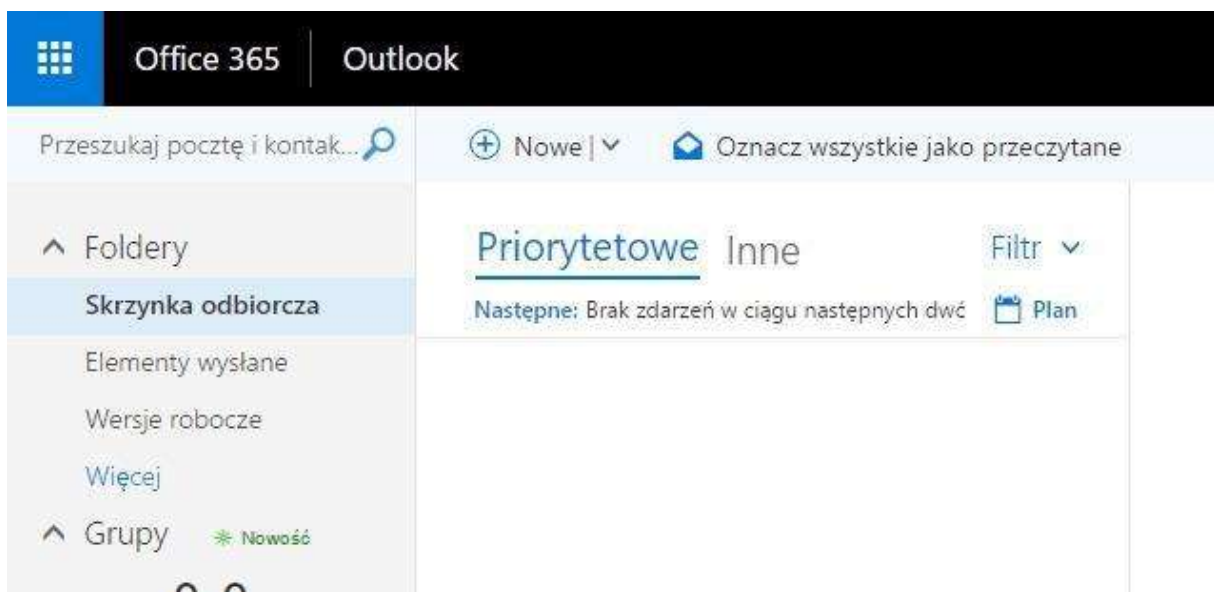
Office 365 Outlook

Przeszukaj pocztę i kontak...

Nowe

Oznacz wszystkie jako przeczytane

Foldery

Skrzynka odbiorcza

Elementy wysłane

Wersje robocze

Więcej

Grupy Nowość

Priorytetowe Inne

Filtr

Następne: Brak zdarzeń w ciągu następnych dwć

Plan